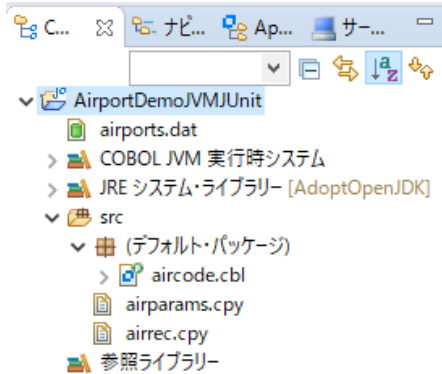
C... ☒ ナビ... Ap... サー...

AirportDemoJVMJUnit
airports.dat
COBOL JVM 実行時システム
JRE システム・ライブラリー [AdoptOpenJDK]
src
(デフォルト・パッケージ)
aircode.cbl
airparams.cpy
airrec.cpy
参照ライブラリー